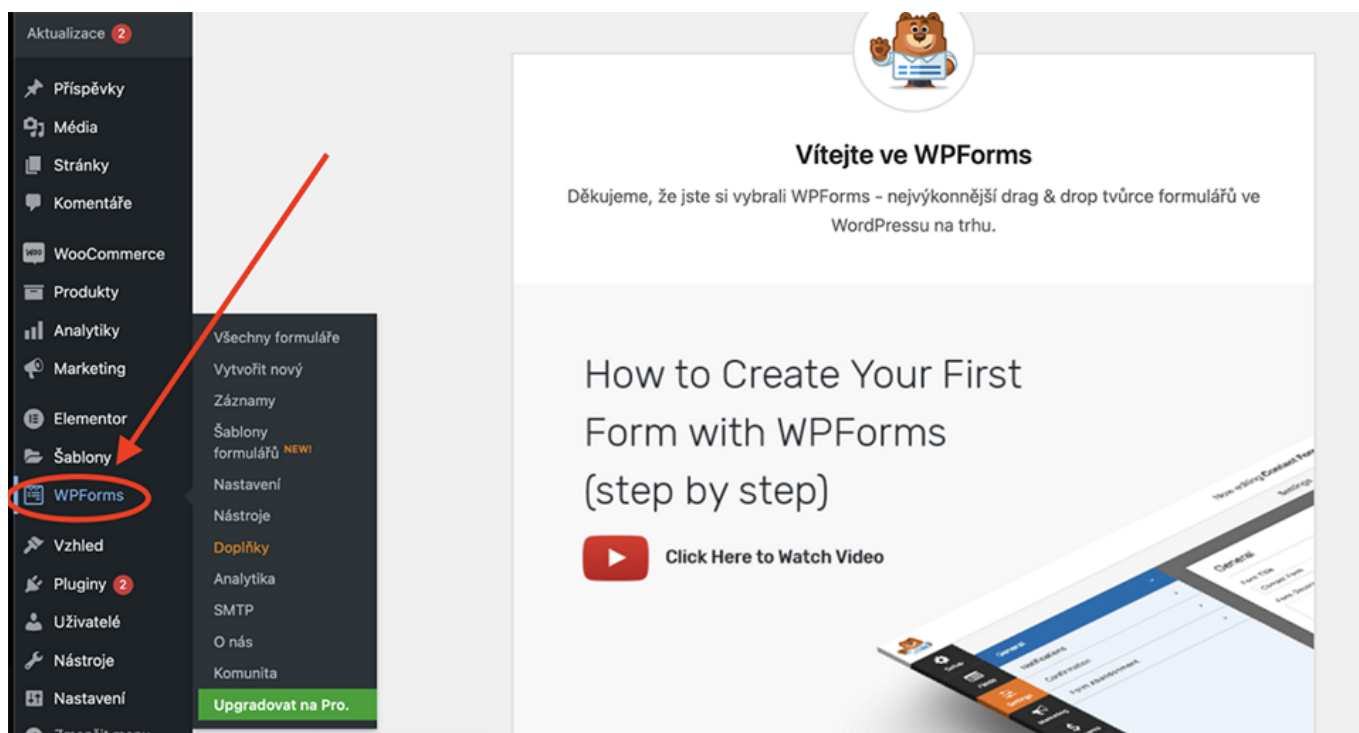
Aktualizace 2

Příspěvky
Média
Stránky
Komentáře
WooCommerce
Produkty
Analytiky
Marketing
Elementor
Šablony
WPForms
Vzhled
Pluginy 2
Uživatelé
Nástroje
Nastavení
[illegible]

Všechny formuláře
Vytvořit nový
Záznamy
Šablony formulářů NEW!
Nastavení
Nástroje
Doplňky
Analytika
SMTP
O nás
Komunita
Upgradovat na Pro.

Vítejte ve WPForms

Děkujeme, že jste si vybrali WPForms - nejvýkonnější drag & drop tvůrce formulářů ve WordPressu na trhu.

How to Create Your First Form with WPForms (step by step)

Click Here to Watch Video

Now editing Contact Form
Settings
General
Form Title
Contact Form
Form Description
General
Notifications
Confirmation
Form Abandonment
Setup
Fields
Settings
Marketing
Payments